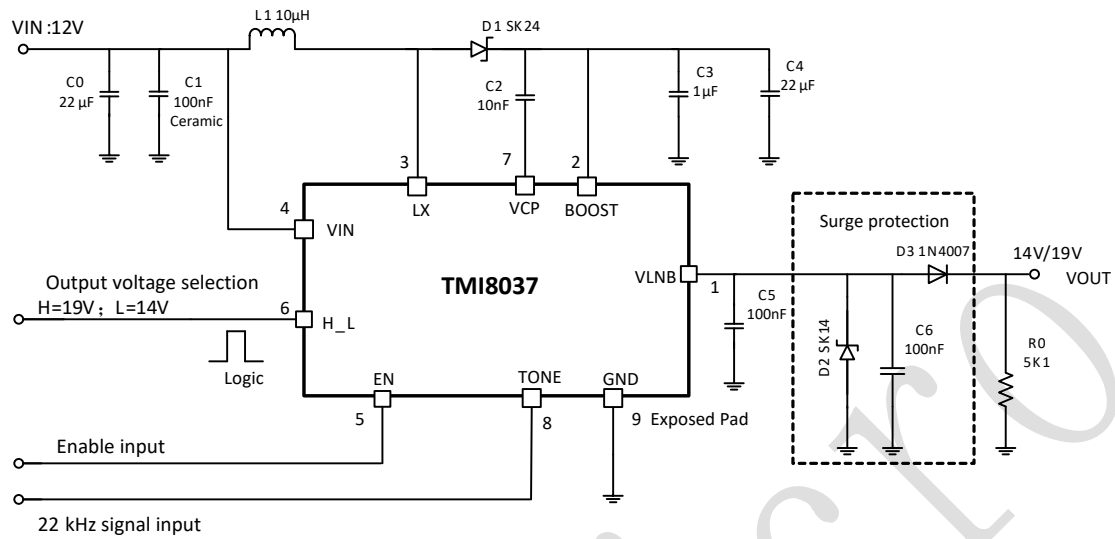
VIN :12V

L1 10μH

D1 SK24

C0 22 μF

C1 100nF Ceramic

C2 10nF

C3 1μF

C4 22 μF

3 LX

7 VCP

2 BOOST

4 VIN

Surge protection

D3 1N4007

14V/19V VOUT

Output voltage selection H=19V；L=14V

6 H_L

TMI8037

VLNB 1

C5 100nF

D2 SK14

C6 100nF

R0 5K1

Logic

EN 5

TONE 8

GND 9 Exposed Pad

Enable input

22 kHz signal input